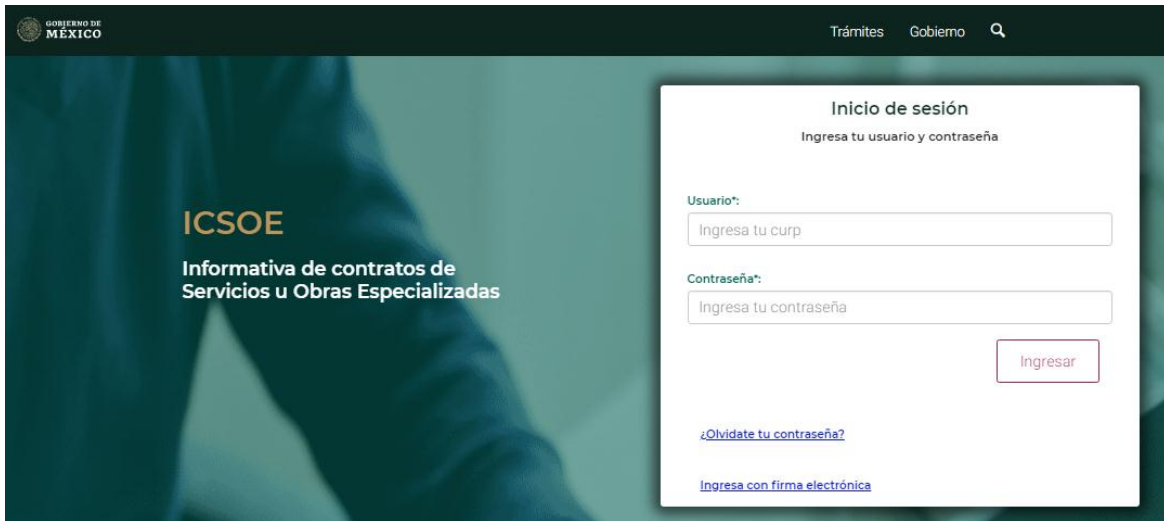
GOBIERNO DE MÉXICO

Trámites Gobierno

ICSOE

Informativa de contratos de Servicios u Obras Especializadas

Inicio de sesión

Ingresa tu usuario y contraseña

Usuario*:

Ingresa tu curp

Contraseña*:

Ingresa tu contraseña

Ingresar

¿Olvidate tu contraseña?

Ingresa con firma electrónica